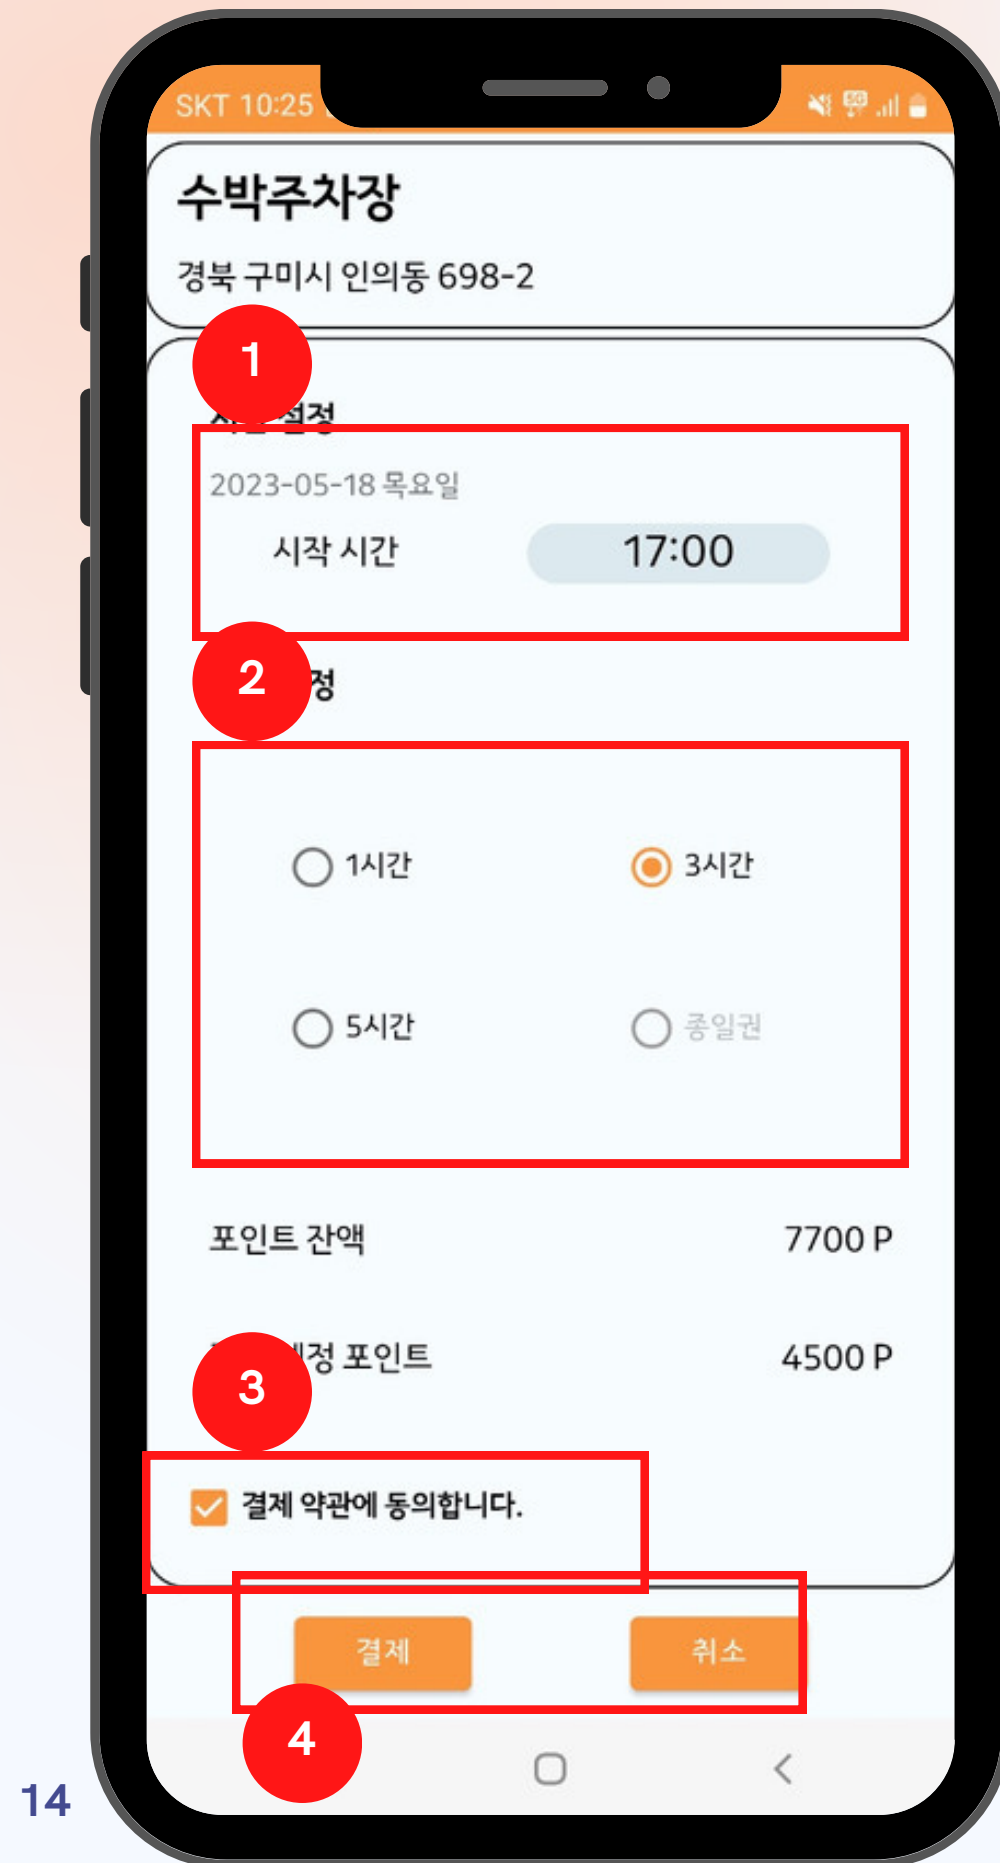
SKT 10:25

수박주차장

경북 구미시 인의동 698-2

1

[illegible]설정

2023-05-18 목요일

시작 시간

17:00

2

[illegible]정

1시간

3시간

5시간

종일권

포인트 잔액

7700 P

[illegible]제정 포인트

4500 P

3

결제 약관에 동의합니다.

결제

취소

4

14